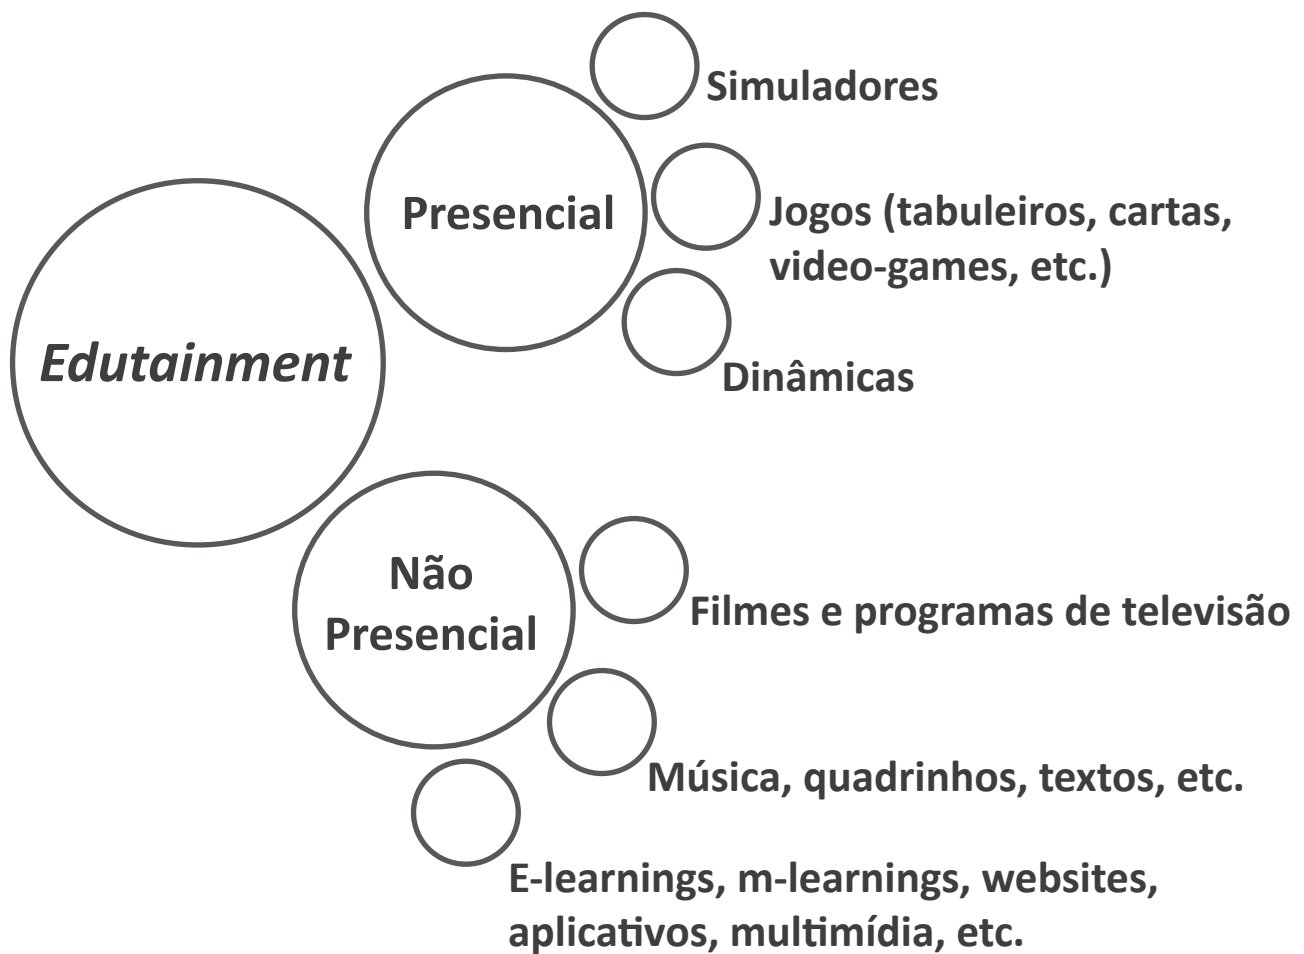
Edutainment

Presencial

Simuladores

Jogos (tabuleiros, cartas, video-games, etc.)

Dinâmicas

Não Presencial

Filmes e programas de televisão

Música, quadrinhos, textos, etc.

E-learnings, m-learnings, websites, aplicativos, multimídia, etc.